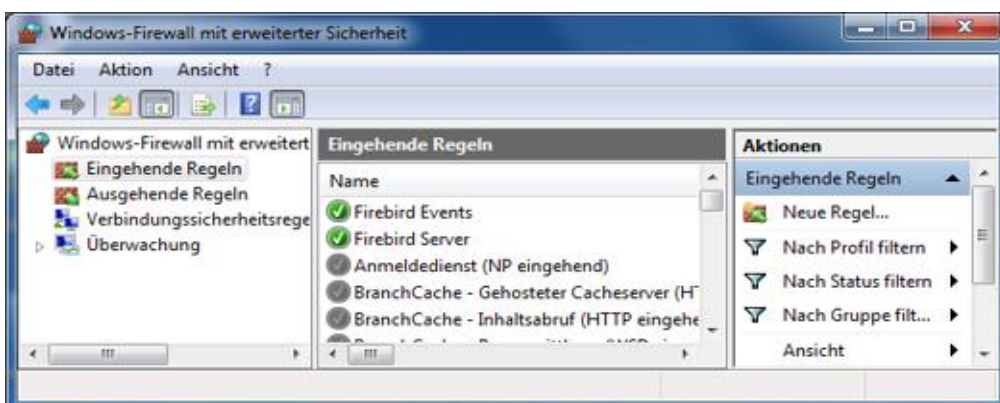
Windows-Firewall mit erweiterter Sicherheit

Datei Aktion Ansicht ?

Windows-Firewall mit erweitert
Eingehende Regeln
Ausgehende Regeln
Verbindungssicherheitsrege
Überwachung

Eingehende Regeln

Name
Firebird Events
Firebird Server
Anmeldedienst (NP eingehend)
BranchCache - Gehosteter Cacheserver (HT
BranchCache - Inhaltsabruf (HTTP eingehe
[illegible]

Aktionen
Eingehende Regeln
Neue Regel...
Nach Profil filtern
Nach Status filtern
Nach Gruppe filt...
Ansicht